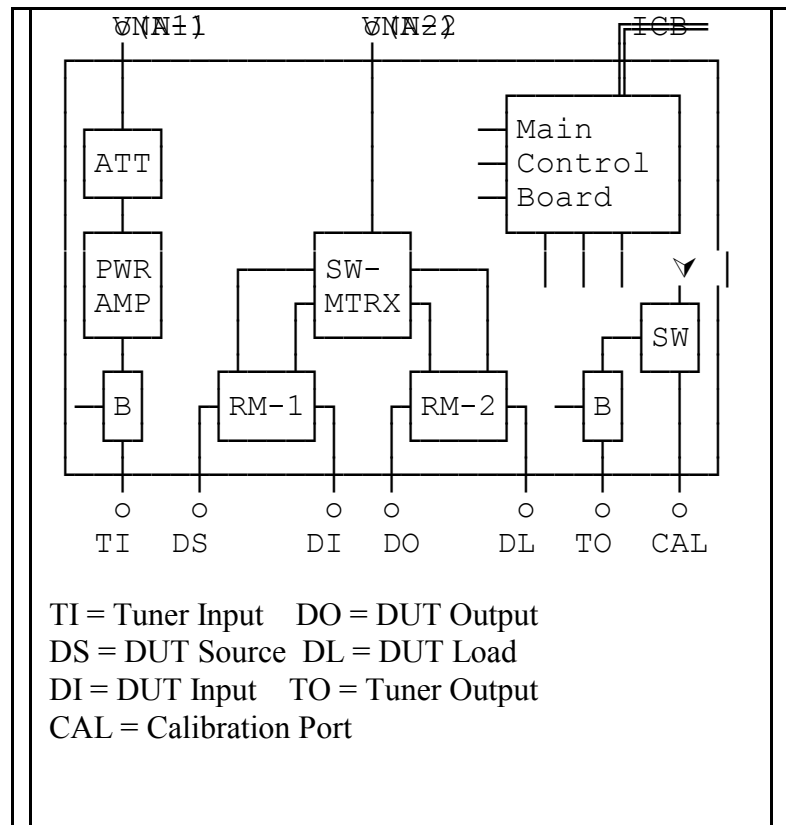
VNA1

VNA2

ICB

Main Control Board

ATT

PWR AMP

SW-MTRX

SW

B

RM-1

RM-2

B

TI DS DI DO DL TO CAL

TI = Tuner Input DO = DUT Output
DS = DUT Source DL = DUT Load
DI = DUT Input TO = Tuner Output
CAL = Calibration Port